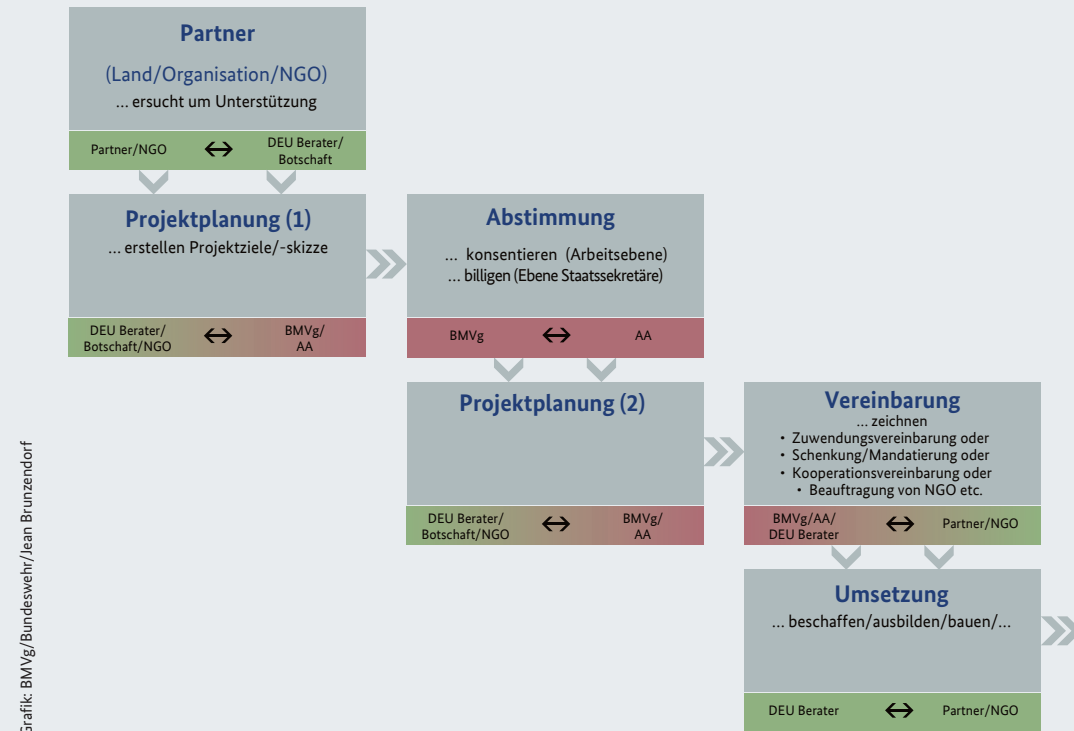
Partner

(Land/Organisation/NGO)

... ersucht um Unterstützung

Partner/NGO ↔ DEU Berater/ Botschaft

Projektplanung (1)

... erstellen Projektziele/-skizze

DEU Berater/ Botschaft/NGO ↔ BMVg/ AA

Abstimmung

... konsentieren (Arbeitsebene)
... billigen (Ebene Staatssekretäre)

BMVg ↔ AA

Projektplanung (2)

DEU Berater/ Botschaft/NGO ↔ BMVg/ AA

Vereinbarung

... zeichnen
• Zuwendungsvereinbarung oder
• Schenkung/Mandatierung oder
• Kooperationsvereinbarung oder
• Beauftragung von NGO etc.

BMVg/AA/ DEU Berater ↔ Partner/NGO

Umsetzung

... beschaffen/ausbilden/bauen/...

DEU Berater ↔ Partner/NGO

Grafik: BMVg/Bundeswehr/Jean Brunzendorf